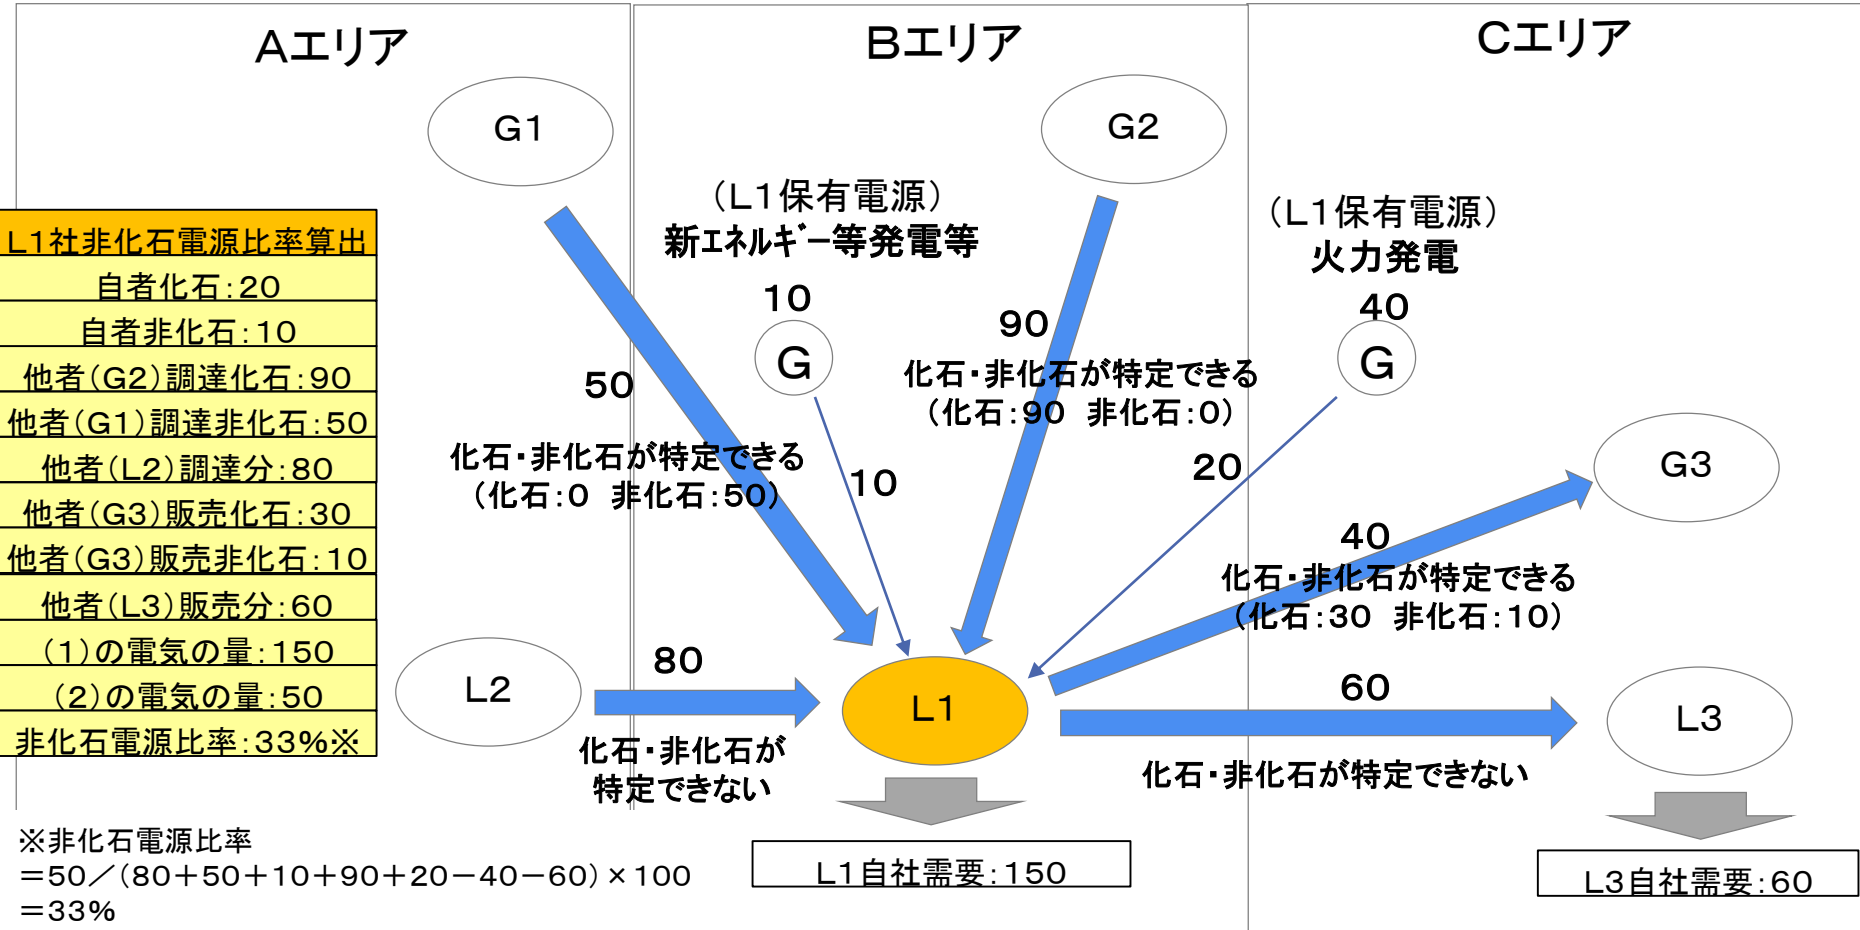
Aエリア

Bエリア

Cエリア

G1

G2

（L1保有電源）
新エネルギー等発電等

（L1保有電源）
火力発電

L1社非化石電源比率算出

| 自者化石：20 |
|---|
| 自者非化石：10 |
| 他者（G2）調達化石：90 |
| 他者（G1）調達非化石：50 |
| 他者（L2）調達分：80 |
| 他者（G3）販売化石：30 |
| 他者（G3）販売非化石：10 |
| 他者（L3）販売分：60 |
| （1）の電気の量：150 |
| （2）の電気の量：50 |
| 非化石電源比率：33%※ |

10

G

90

40

G

50

化石・非化石が特定できる
（化石：90　非化石：0）

化石・非化石が特定できる
（化石：0　非化石：50）

10

20

G3

40

化石・非化石が特定できる
（化石：30　非化石：10）

L2

80

L1

60

L3

化石・非化石が
特定できない

化石・非化石が特定できない

※非化石電源比率
＝50／（80＋50＋10＋90＋20－40－60）×100
＝33%

L1自社需要：150

L3自社需要：60